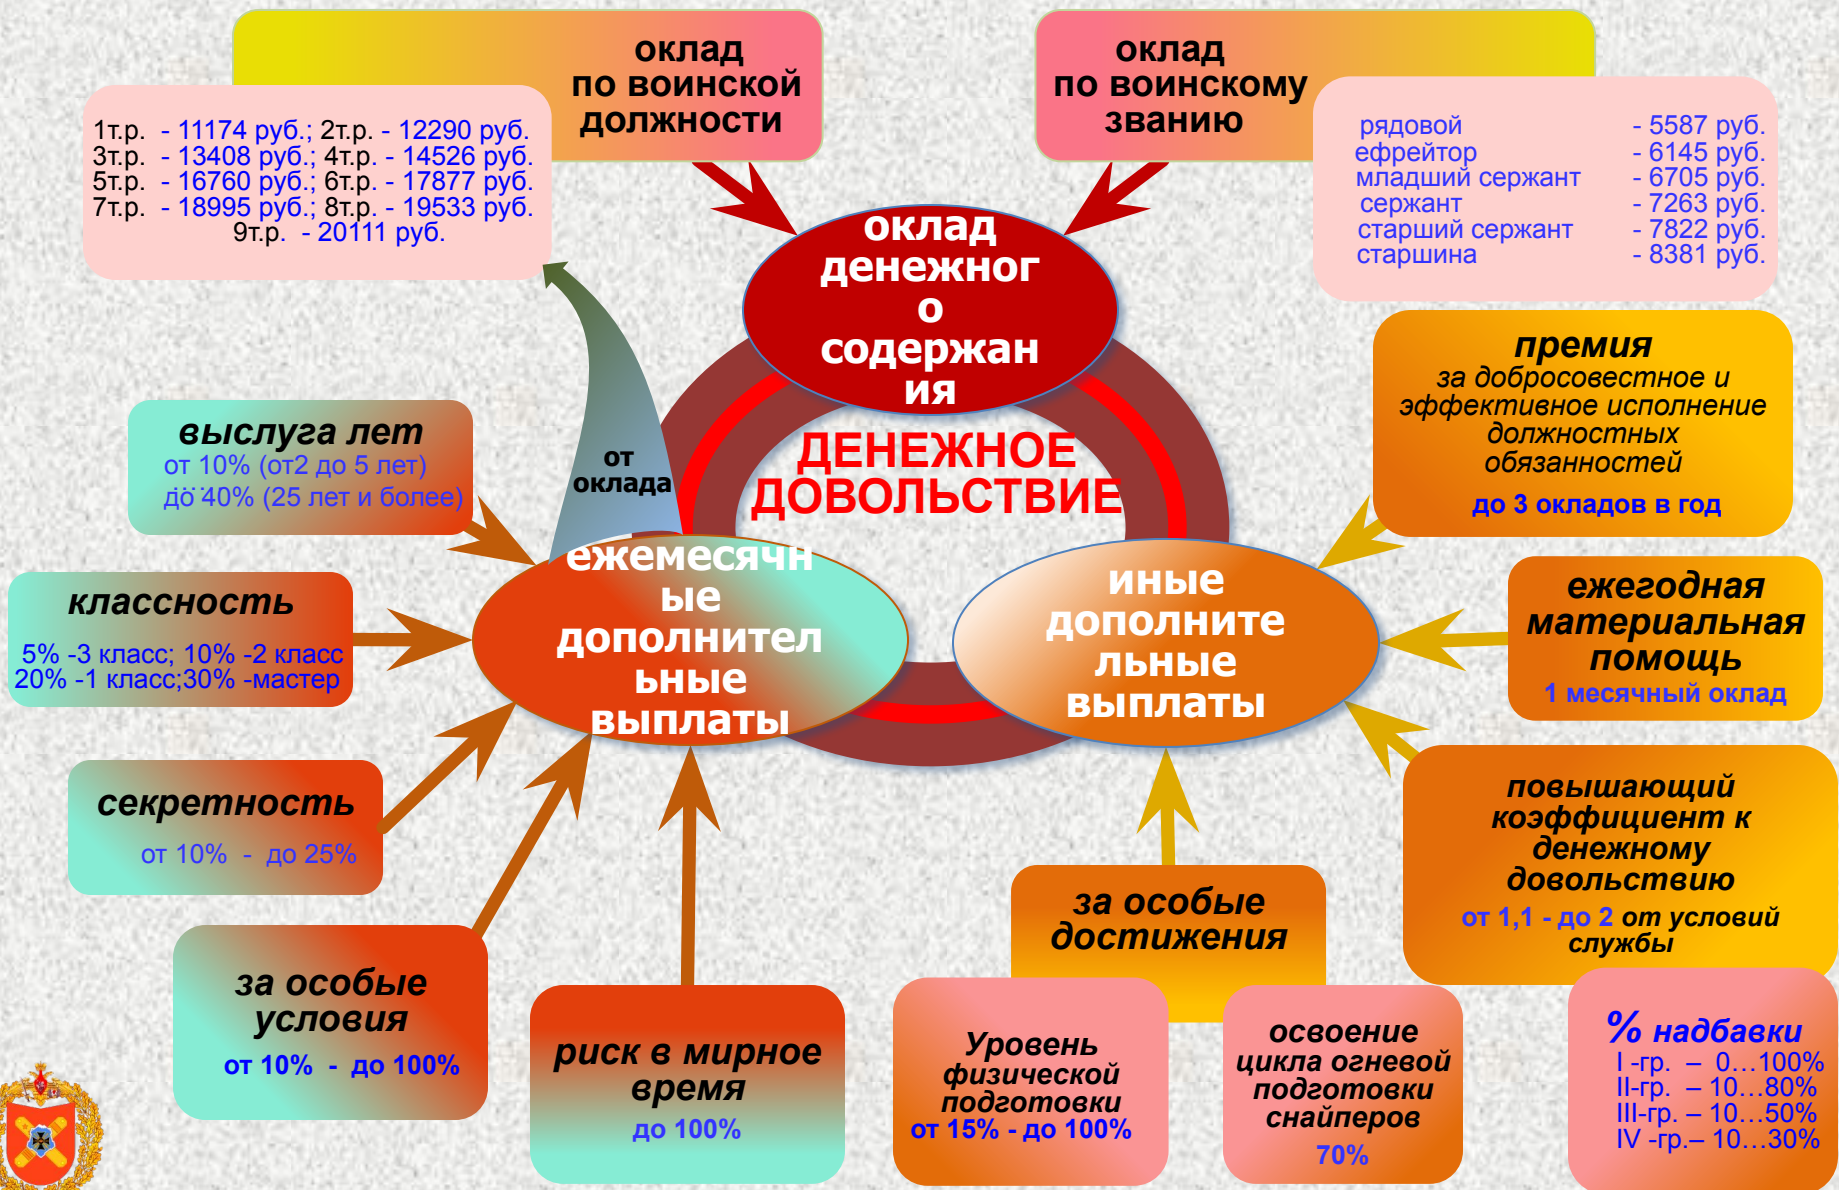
оклад по воинской должности

1т.р. - 11174 руб.; 2т.р. - 12290 руб.
3т.р. - 13408 руб.; 4т.р. - 14526 руб.
5т.р. - 16760 руб.; 6т.р. - 17877 руб.
7т.р. - 18995 руб.; 8т.р. - 19533 руб.
9т.р. - 20111 руб.

оклад по воинскому званию

| | |
|---|---|
| рядовой | - 5587 руб. |
| ефрейтор | - 6145 руб. |
| младший сержант | - 6705 руб. |
| сержант | - 7263 руб. |
| старший сержант | - 7822 руб. |
| старшина | - 8381 руб. |

оклад денежного содержания

ДЕНЕЖНОЕ ДОВОЛЬСТВИЕ

премия
за добросовестное и эффективное исполнение должностных обязанностей
до 3 окладов в год

выслуга лет
от 10% (от2 до 5 лет)
до 40% (25 лет и более)

от оклада

ежемесячные дополнительные выплаты

иные дополнительные выплаты

классность
5% -3 класс; 10% -2 класс
20% -1 класс;30% -мастер

ежегодная материальная помощь
1 месячный оклад

секретность
от 10% - до 25%

повышающий коэффициент к денежному довольствию
от 1,1 - до 2 от условий службы

за особые достижения

за особые условия
от 10% - до 100%

риск в мирное время
до 100%

Уровень физической подготовки
от 15% - до 100%

освоение цикла огневой подготовки снайперов
70%

% надбавки
I -гр. – 0…100%
II-гр. – 10…80%
III-гр. – 10…50%
IV -гр.– 10…30%